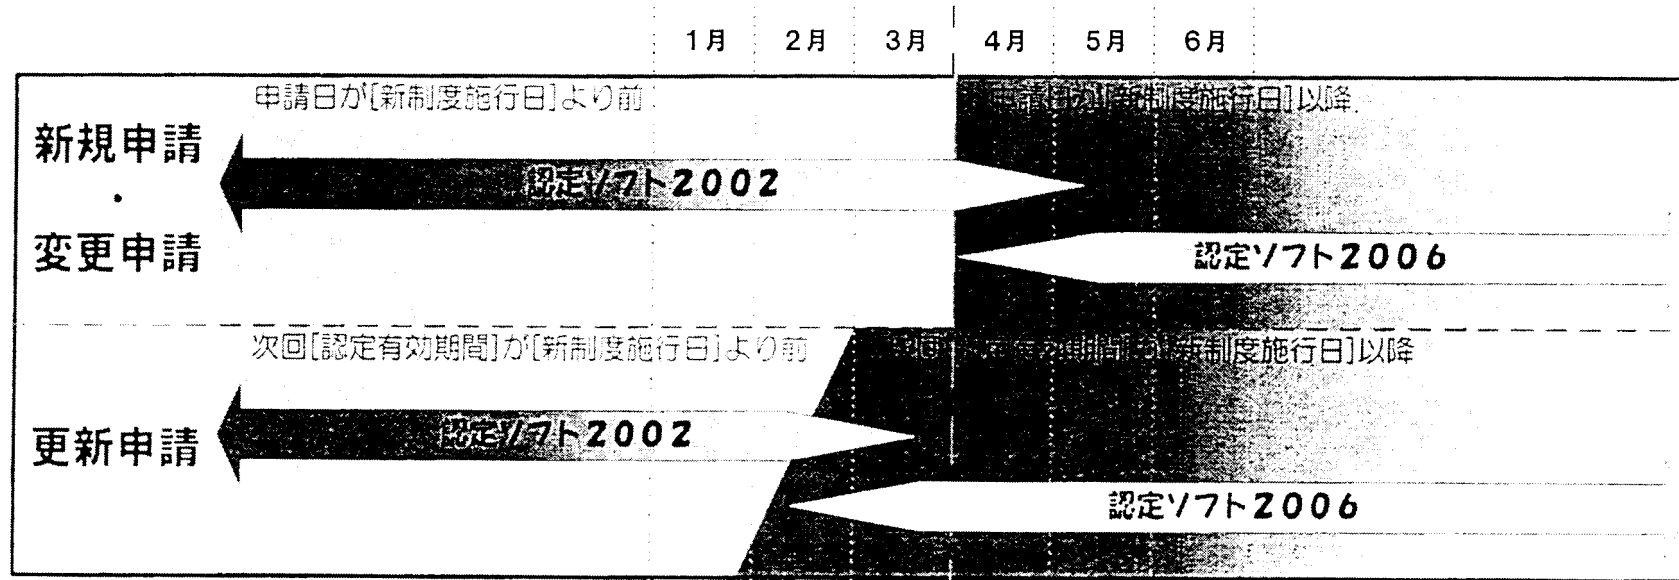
1月 2月 3月 4月 5月 6月

申請日が[新制度施行日]より前

申請日が[新制度施行日]以降

新規申請・変更申請

認定ソフト2002

認定ソフト2006

次回[認定有効期間]が[新制度施行日]より前

次回[認定有効期間]が[新制度施行日]以降

更新申請

認定ソフト2002

認定ソフト2006